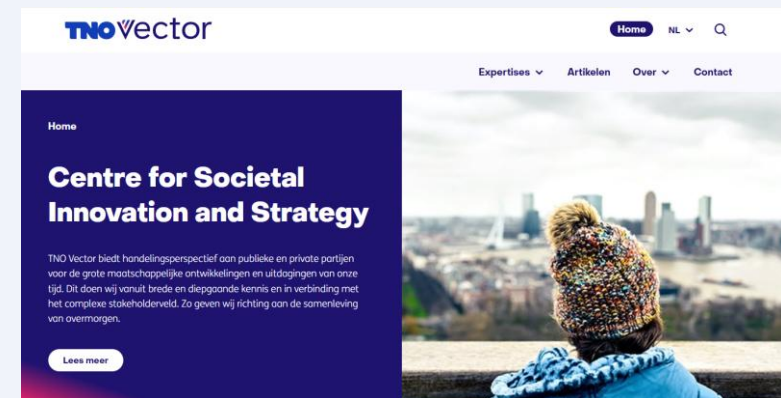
TNO Vector

Home NL

Expertises Artikelen Over Contact

Home

Centre for Societal Innovation and Strategy

TNO Vector biedt handelingsperspectief aan publieke en private partijen voor de grote maatschappelijke ontwikkelingen en uitdagingen van onze tijd. Dit doen wij vanuit brede en diepgaande kennis en in verbinding met het complexe stakeholderveld. Zo geven wij richting aan de samenleving van overmorgen.

Lees meer